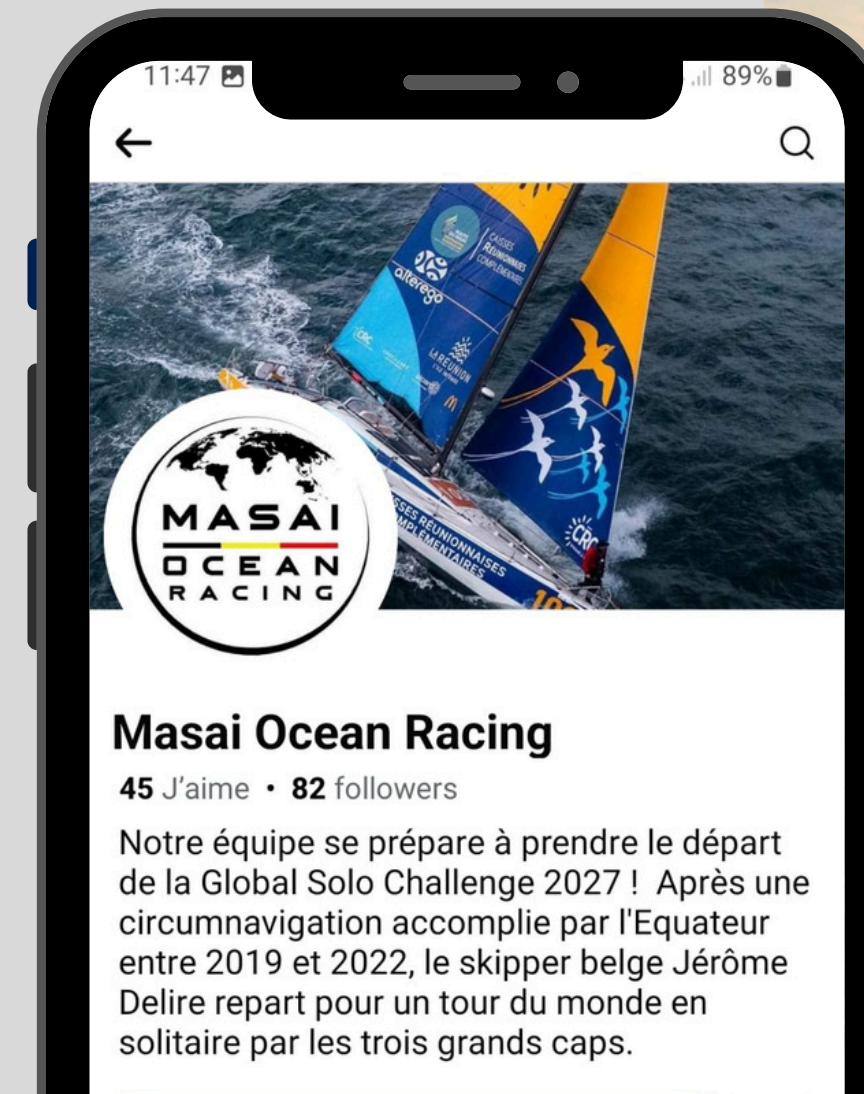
11:47 89%

←

CAISSES RÉUNIONNAISES COMPLÉMENTAIRES

alterego

LA RÉUNION

CRC

SSES RÉUNIONNAISES COMPLÉMENTAIRES

MASAI OCEAN RACING

Masai Ocean Racing

45 J'aime • 82 followers

Notre équipe se prépare à prendre le départ de la Global Solo Challenge 2027 ! Après une circumnavigation accomplie par l'Equateur entre 2019 et 2022, le skipper belge Jérôme Delire repart pour un tour du monde en solitaire par les trois grands caps.